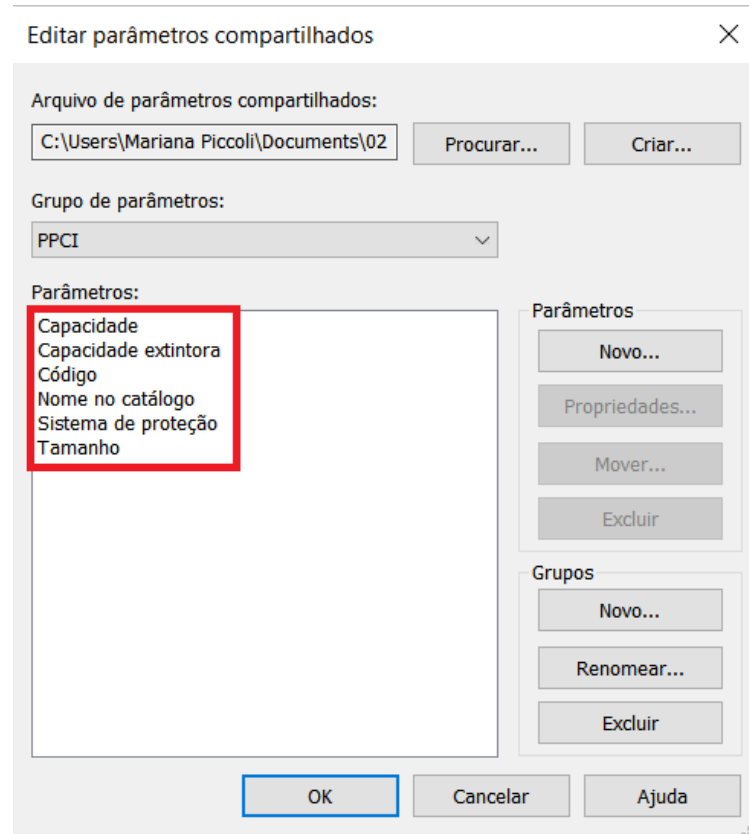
Editar parâmetros compartilhados

Arquivo de parâmetros compartilhados:

C:\Users\Mariana Piccoli\Documents\02

Procurar...

Criar...

Grupo de parâmetros:

PPCI

Parâmetros:

Capacidade
Capacidade extintora
Código
Nome no catálogo
Sistema de proteção
Tamanho

Parâmetros

Novo...

Propriedades...

Mover...

Excluir

Grupos

Novo...

Renomear...

Excluir

OK

Cancelar

Ajuda